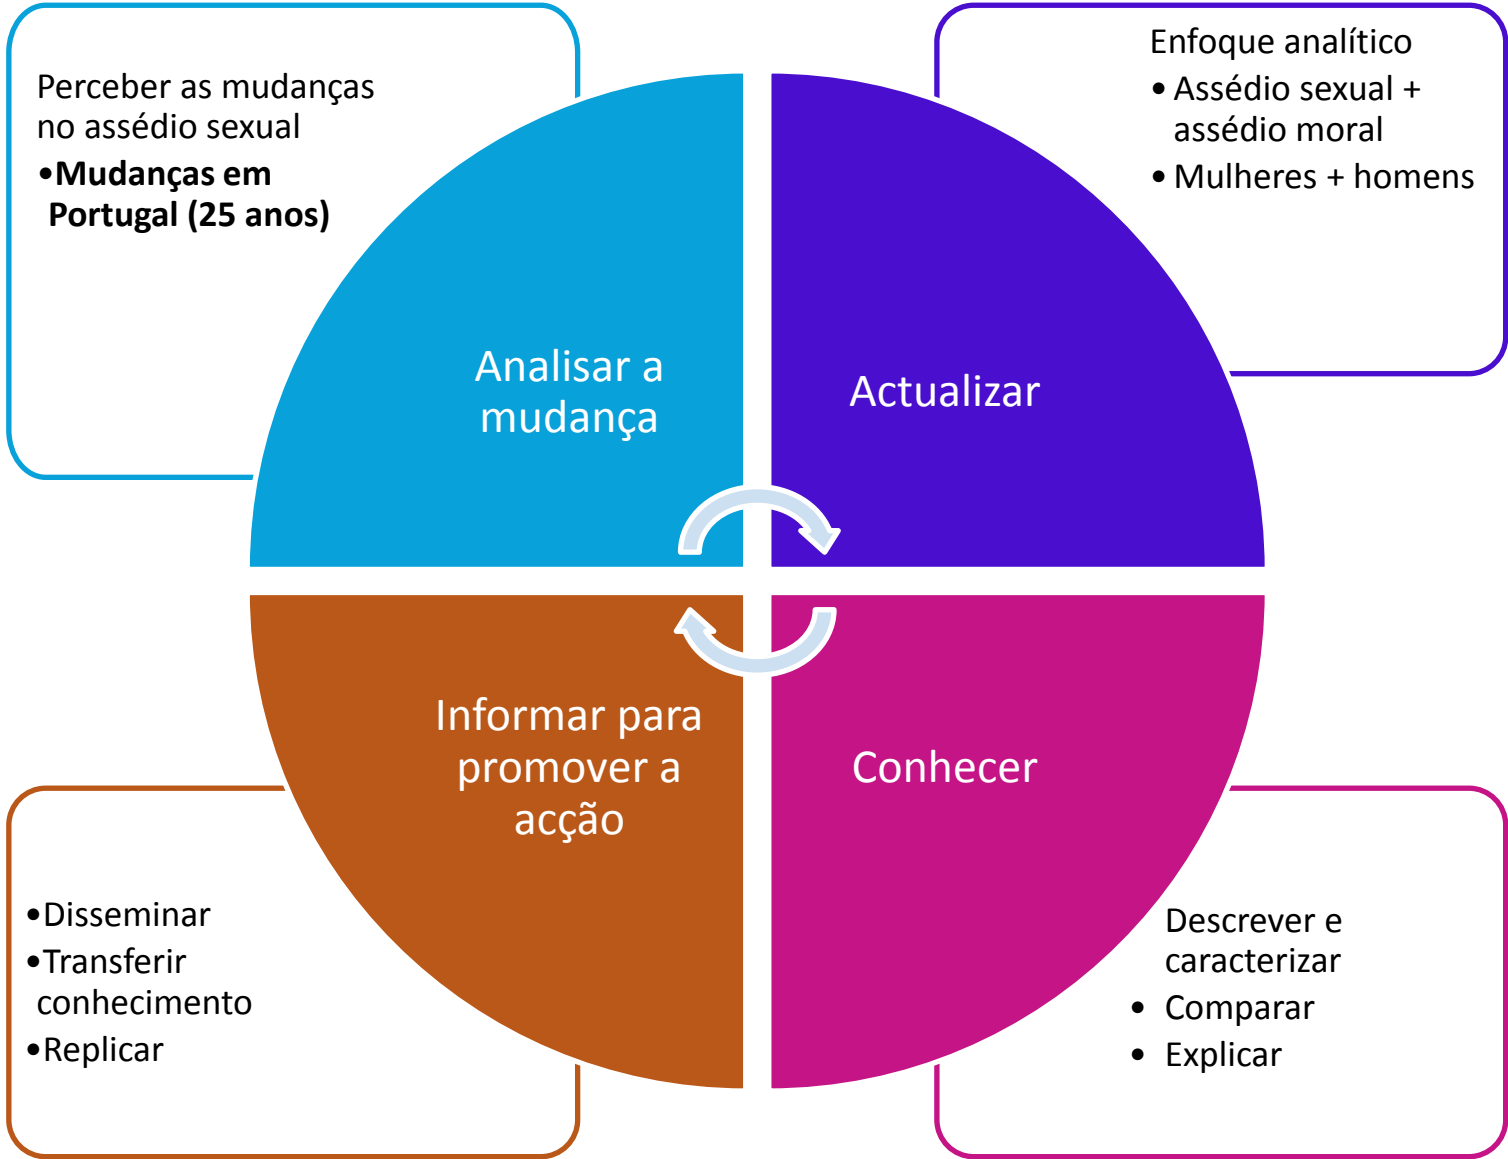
Perceber as mudanças no assédio sexual

•**Mudanças em Portugal (25 anos)**

Enfoque analítico

• Assédio sexual + assédio moral

• Mulheres + homens

Analisar a mudança

Actualizar

Informar para promover a acção

Conhecer

•Disseminar

•Transferir conhecimento

•Replicar

Descrever e caracterizar

• Comparar

• Explicar